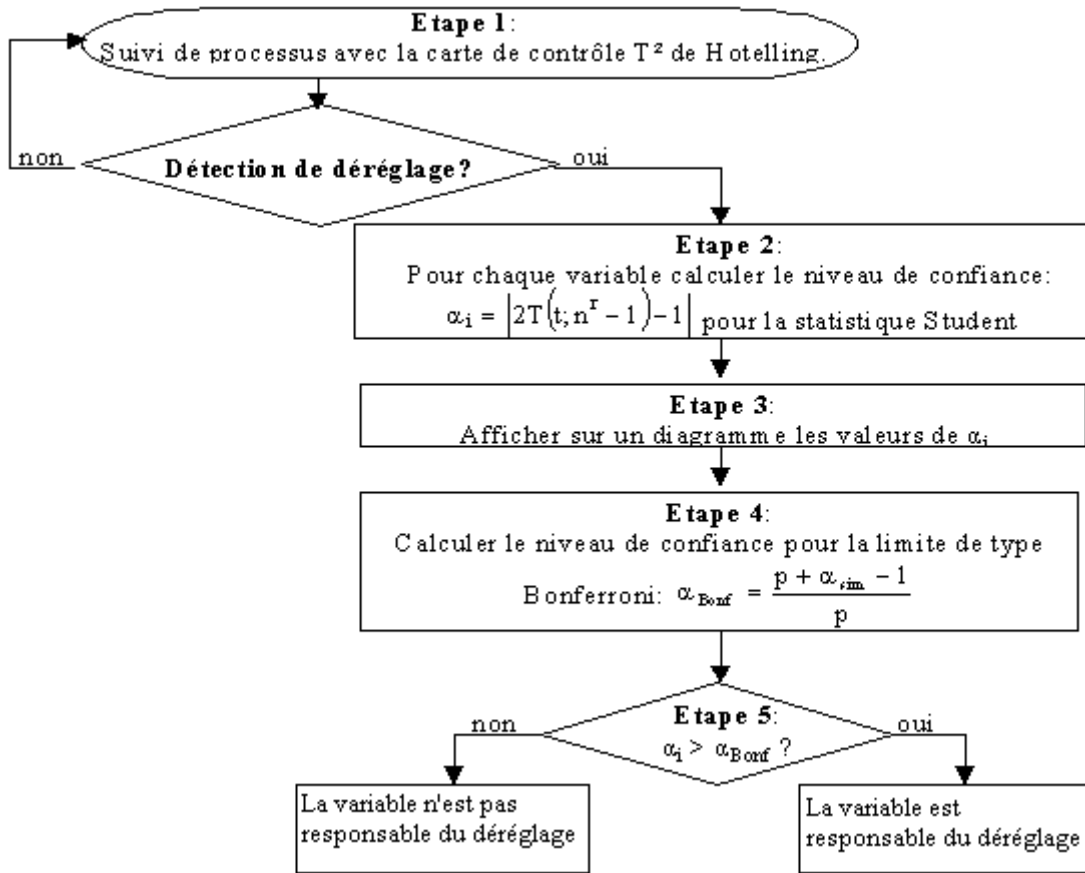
Etape 1:
Suivi de processus avec la carte de contrôle $T^2$ de Hotelling.

Détection de déréglage?

non

oui

Etape 2:
Pour chaque variable calculer le niveau de confiance:
$\alpha_i = \left|2T\left(t; n^r - 1\right) - 1\right|$ pour la statistique Student

Etape 3:
Afficher sur un diagramme les valeurs de $\alpha_i$

Etape 4:
Calculer le niveau de confiance pour la limite de type Bonferroni: $\alpha_{Bonf} = \frac{p + \alpha_{sim} - 1}{p}$

Etape 5:
$\alpha_i > \alpha_{Bonf}$ ?

non

oui

La variable n'est pas responsable du déréglage

La variable est responsable du déréglage